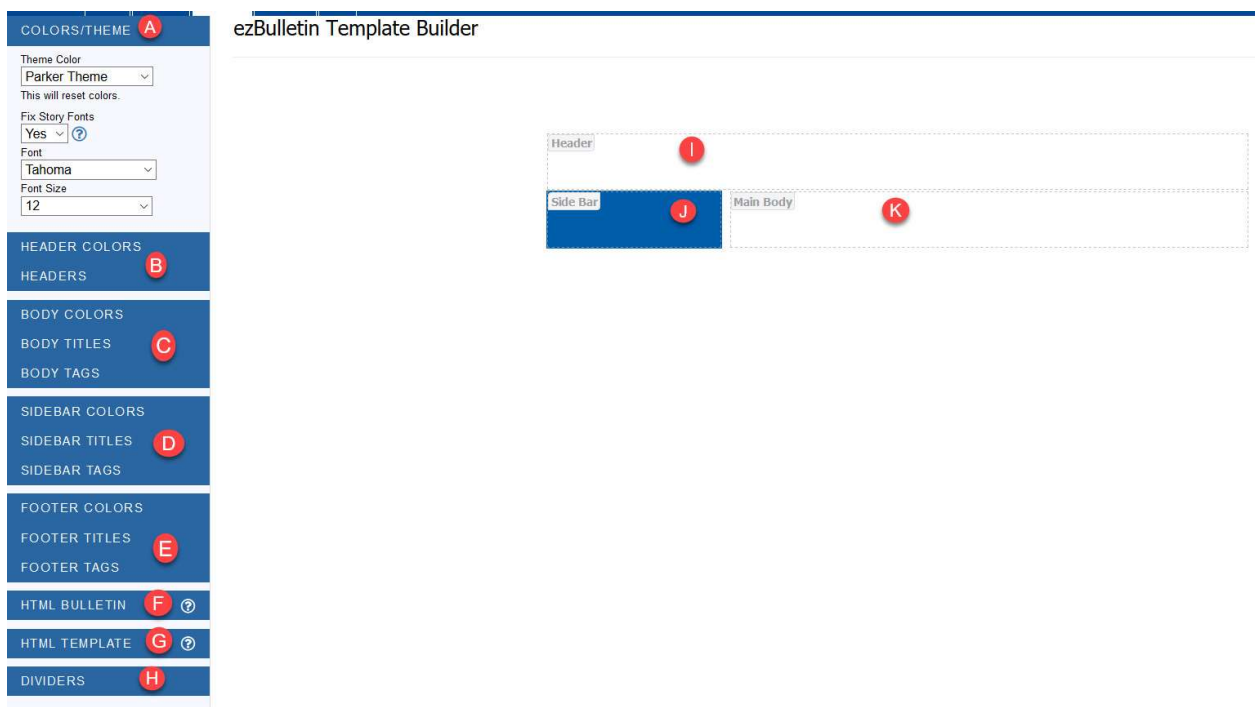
COLORS/THEME A

Theme Color
Parker Theme
This will reset colors.
Fix Story Fonts
Yes ?
Font
Tahoma
Font Size
12

HEADER COLORS
HEADERS B

BODY COLORS
BODY TITLES C
BODY TAGS

SIDEBAR COLORS
SIDEBAR TITLES D
SIDEBAR TAGS

FOOTER COLORS
FOOTER TITLES E
FOOTER TAGS

HTML BULLETIN F ?

HTML TEMPLATE G ?

DIVIDERS H

ezBulletin Template Builder

Header I

Side Bar J

Main Body K